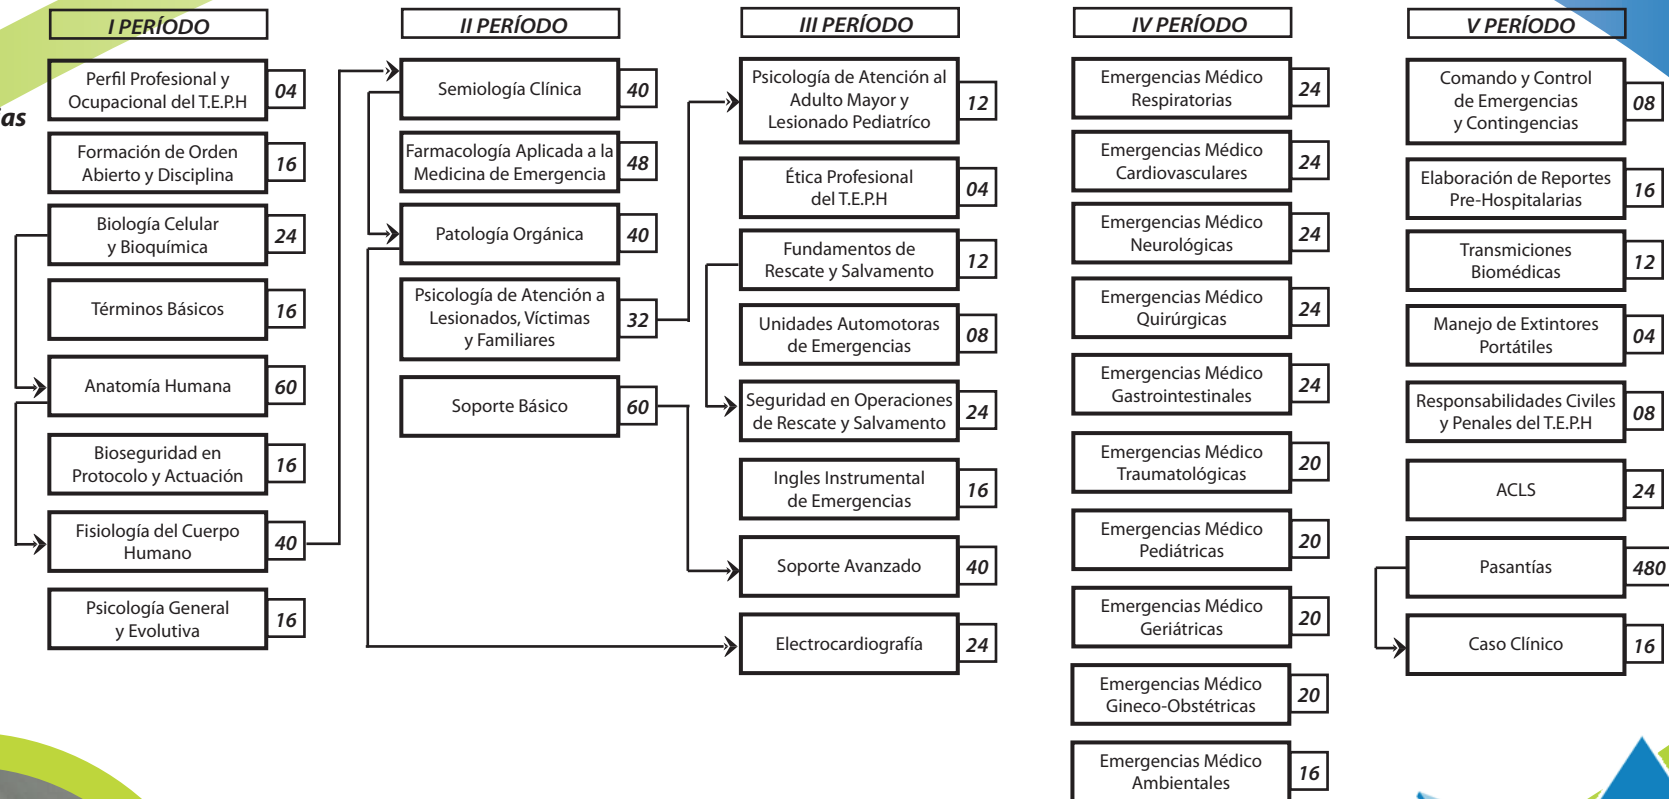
as

I PERÍODO

Perfil Profesional y Ocupacional del T.E.P.H 04

Formación de Orden Abierto y Disciplina 16

Biología Celular y Bioquímica 24

Términos Básicos 16

Anatomía Humana 60

Bioseguridad en Protocolo y Actuación 16

Fisiología del Cuerpo Humano 40

Psicología General y Evolutiva 16

II PERÍODO

Semiología Clínica 40

Farmacología Aplicada a la Medicina de Emergencia 48

Patología Orgánica 40

Psicología de Atención a Lesionados, Víctimas y Familiares 32

Soporte Básico 60

III PERÍODO

Psicología de Atención al Adulto Mayor y Lesionado Pediatríco 12

Ética Profesional del T.E.P.H 04

Fundamentos de Rescate y Salvamento 12

Unidades Automotoras de Emergencias 08

Seguridad en Operaciones de Rescate y Salvamento 24

Ingles Instrumental de Emergencias 16

Soporte Avanzado 40

Electrocardiografía 24

IV PERÍODO

Emergencias Médico Respiratorias 24

Emergencias Médico Cardiovasculares 24

Emergencias Médico Neurológicas 24

Emergencias Médico Quirúrgicas 24

Emergencias Médico Gastrointestinales 24

Emergencias Médico Traumatológicas 20

Emergencias Médico Pediátricas 20

Emergencias Médico Geriátricas 20

Emergencias Médico Gineco-Obstétricas 20

Emergencias Médico Ambientales 16

V PERÍODO

Comando y Control de Emergencias y Contingencias 08

Elaboración de Reportes Pre-Hospitalarias 16

Transmiciones Biomédicas 12

Manejo de Extintores Portátiles 04

Responsabilidades Civiles y Penales del T.E.P.H 08

ACLS 24

Pasantías 480

Caso Clínico 16